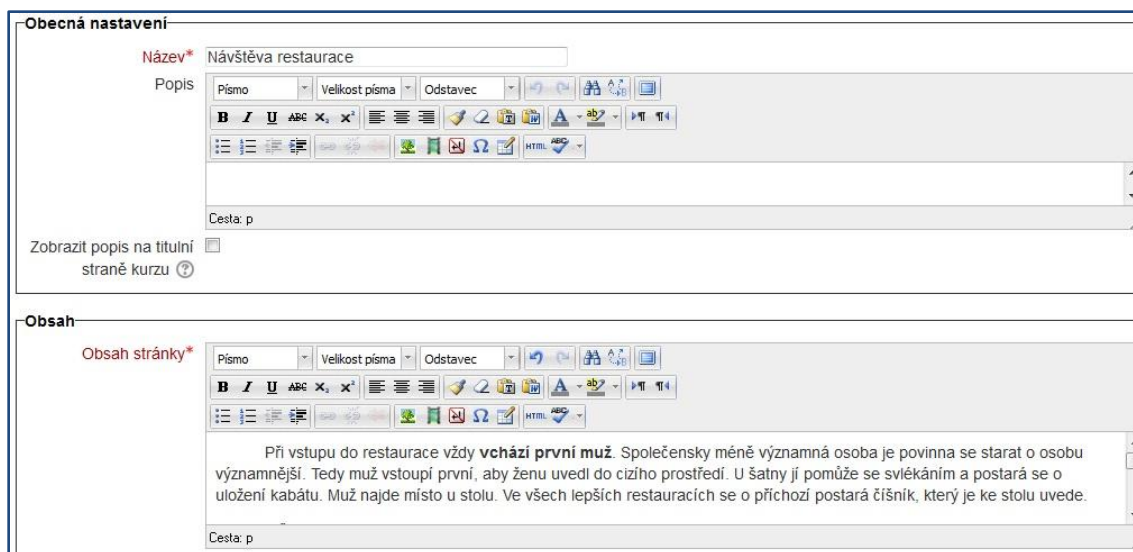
Obecná nastavení

Název* Návštěva restaurace

Popis

Písmo | Velikost písma | Odstavec

B I U ABC $x_2$ $x^2$

HTML

Cesta: p

Zobrazit popis na titulní straně kurzu

Obsah

Obsah stránky*

Písmo | Velikost písma | Odstavec

B I U ABC $x_2$ $x^2$

HTML

Při vstupu do restaurace vždy **vchází první muž**. Společensky méně významná osoba je povinna se starat o osobu významnější. Tedy muž vstoupí první, aby ženu uvedl do cizího prostředí. U šatny jí pomůže se svlékáním a postará se o uložení kabátu. Muž najde místo u stolu. Ve všech lepších restauracích se o příchozí postará číšník, který je ke stolu uvede.

Cesta: p